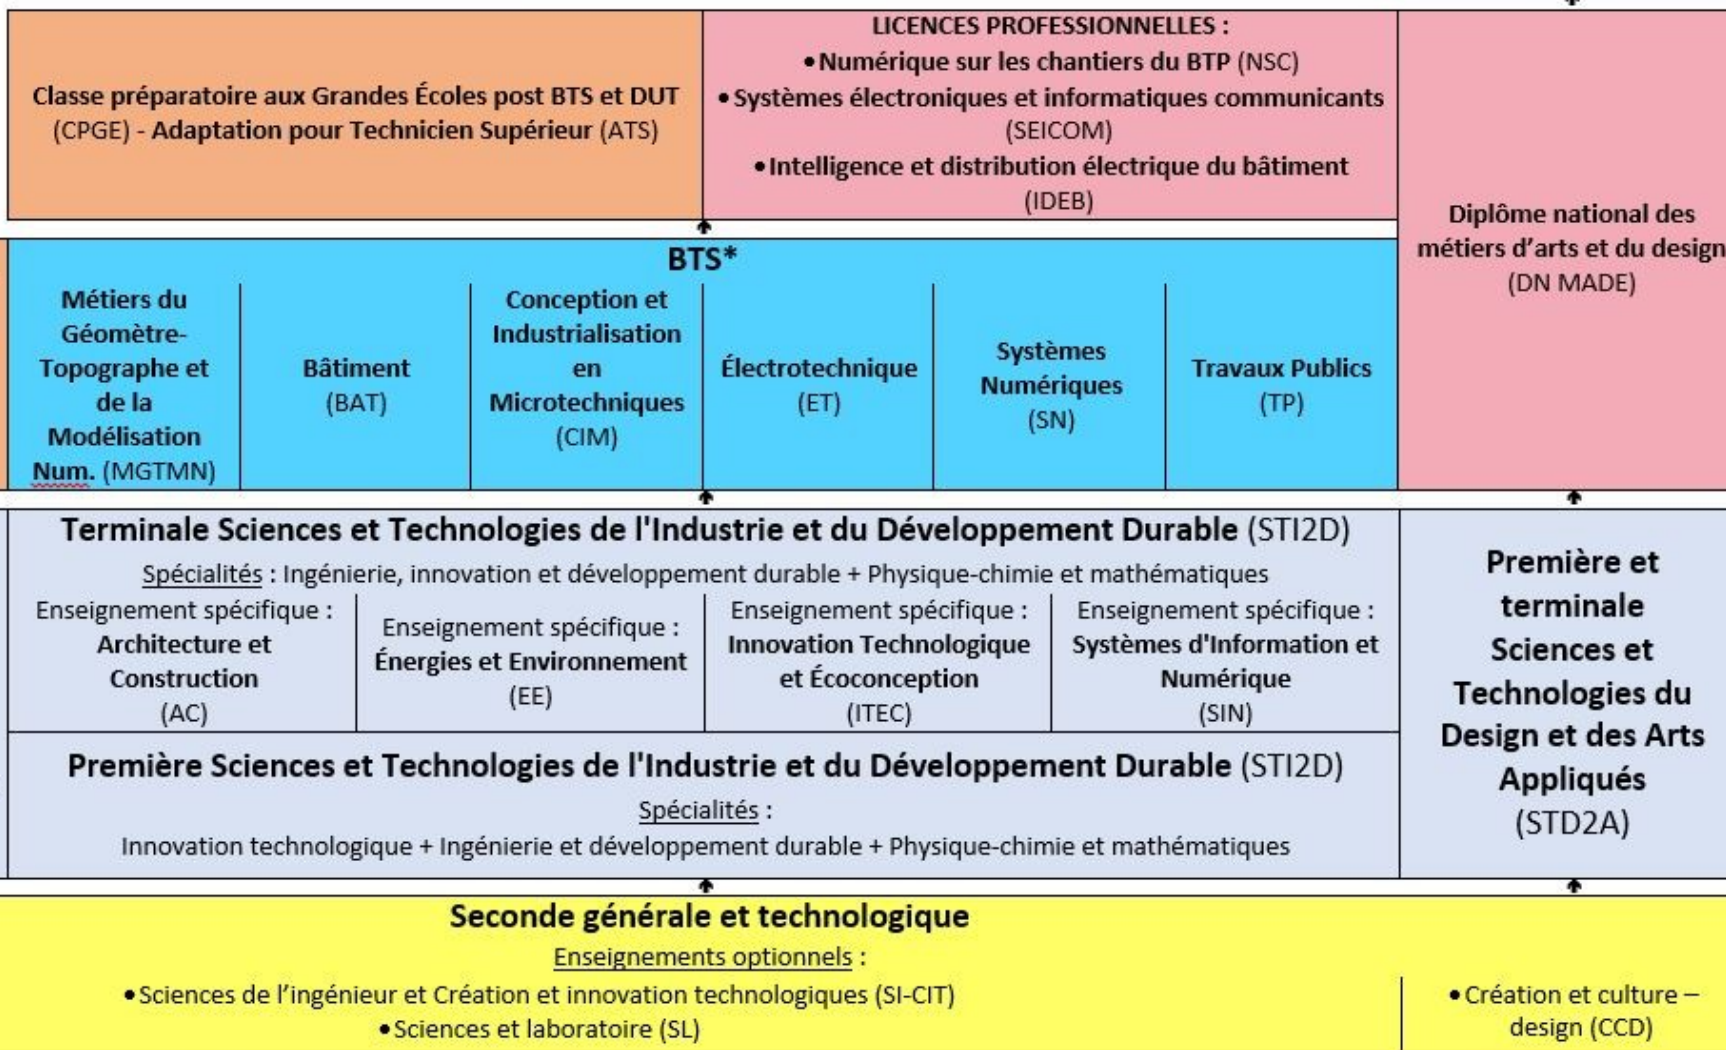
Classe préparatoire aux Grandes Écoles post BTS et DUT (CPGE) - Adaptation pour Technicien Supérieur (ATS)

LICENCES PROFESSIONNELLES :
• Numérique sur les chantiers du BTP (NSC)
• Systèmes électroniques et informatiques communicants (SEICOM)
• Intelligence et distribution électrique du bâtiment (IDEB)

Diplôme national des métiers d'arts et du design (DN MADE)

BTS*

| Métiers du Géomètre-Topographe et de la Modélisation Num. (MGTMN) | Bâtiment (BAT) | Conception et Industrialisation en Microtechniques (CIM) | Électrotechnique (ET) | Systèmes Numériques (SN) | Travaux Publics (TP) |
|---|---|---|---|---|---|

Terminale Sciences et Technologies de l'Industrie et du Développement Durable (STI2D)

Spécialités : Ingénierie, innovation et développement durable + Physique-chimie et mathématiques

| Enseignement spécifique : Architecture et Construction (AC) | Enseignement spécifique : Énergies et Environnement (EE) | Enseignement spécifique : Innovation Technologique et Écoconception (ITEC) | Enseignement spécifique : Systèmes d'Information et Numérique (SIN) |
|---|---|---|---|

Première Sciences et Technologies de l'Industrie et du Développement Durable (STI2D)

Spécialités :
Innovation technologique + Ingénierie et développement durable + Physique-chimie et mathématiques

Première et terminale Sciences et Technologies du Design et des Arts Appliqués (STD2A)

Seconde générale et technologique

Enseignements optionnels :
• Sciences de l'ingénieur et Création et innovation technologiques (SI-CIT)
• Sciences et laboratoire (SL)

• Création et culture – design (CCD)